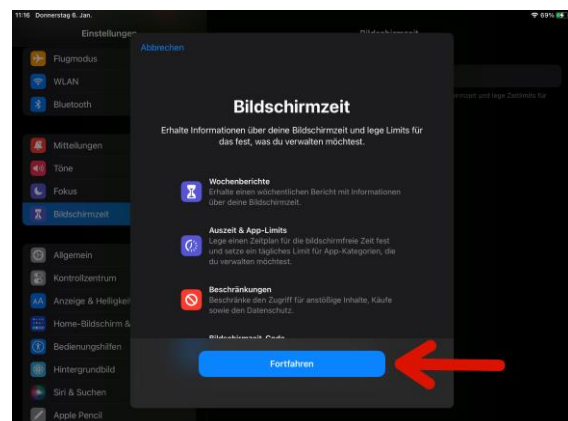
11:16 Donnerstag 6. Jan.

69%

Einstellungen

Bildschirmzeit

Flugmodus

WLAN

Bluetooth

Mitteilungen

Töne

Fokus

Bildschirmzeit

Allgemein

Kontrollzentrum

Anzeige & Helligkei

Home-Bildschirm &

Bedienungshilfen

Hintergrundbild

Siri & Suchen

Apple Pencil

Abbrechen

Bildschirmzeit

Erhalte Informationen über deine Bildschirmzeit und lege Limits für das fest, was du verwalten möchtest.

Wochenberichte
Erhalte einen wöchentlichen Bericht mit Informationen über deine Bildschirmzeit.

Auszeit & App-Limits
Lege einen Zeitplan für die bildschirmfreie Zeit fest und setze ein tägliches Limit für App-Kategorien, die du verwalten möchtest.

Beschränkungen
Beschränke den Zugriff für anstößige Inhalte, Käufe sowie den Datenschutz.

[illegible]

Fortfahren

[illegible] und lege Zeitlimits für